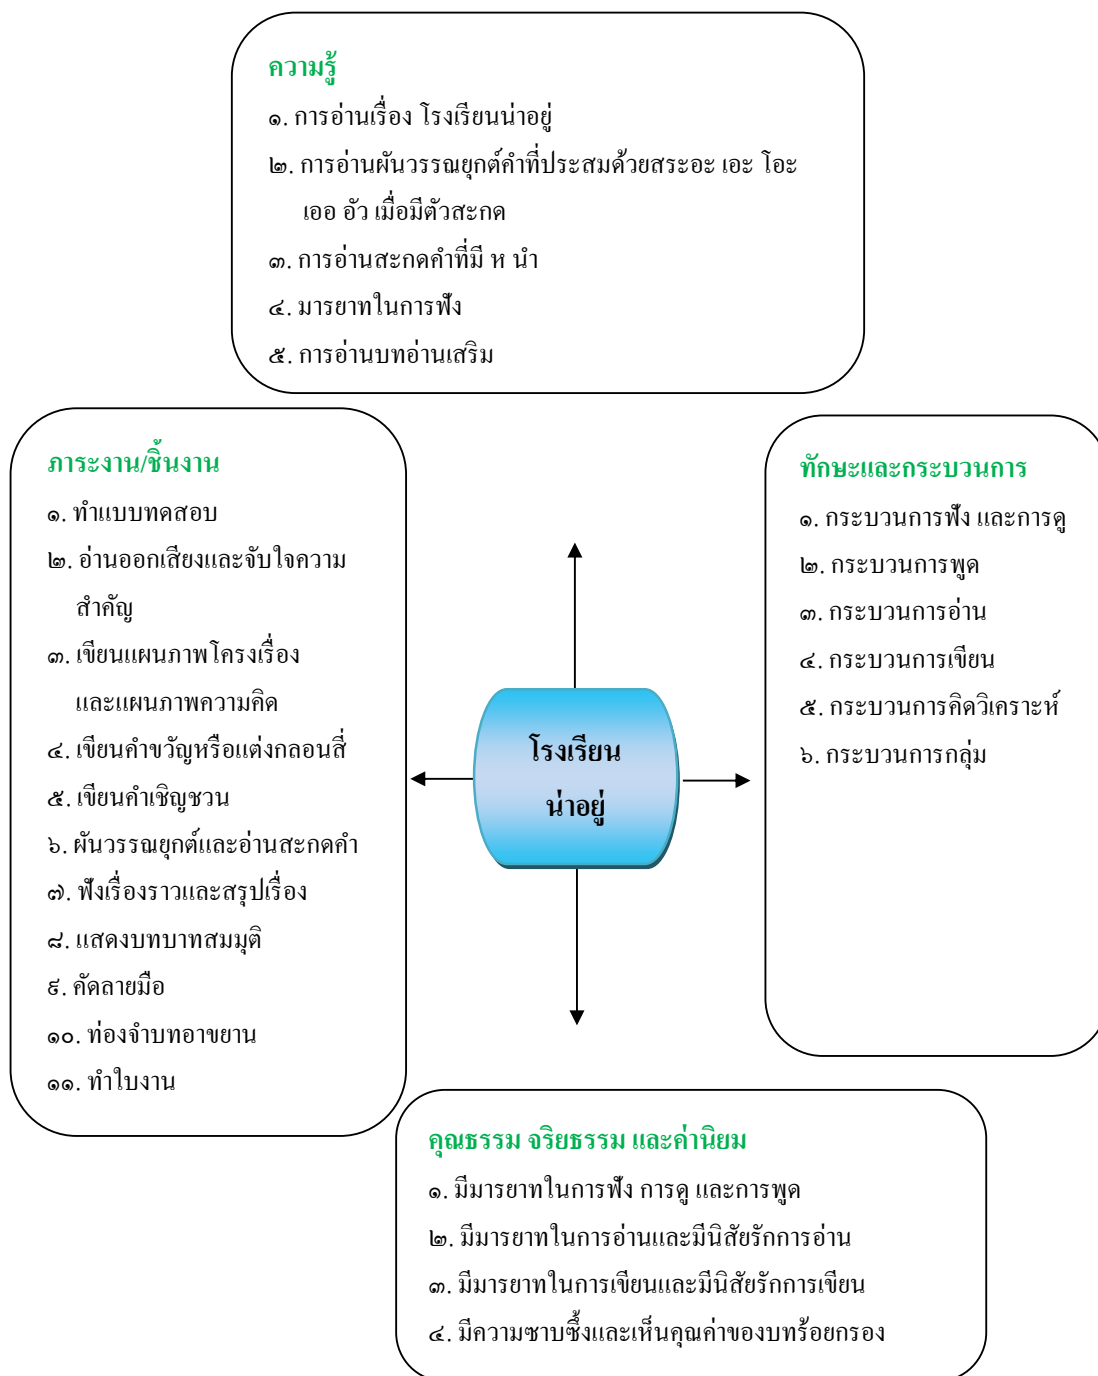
ความรู้
๑. การอ่านเรื่อง โรงเรียนน่าอยู่
๒. การอ่านผันวรรณยุกต์คำที่ประสมด้วยสระอะ เอะ โอะ เออ อัว เมื่อมีตัวสะกด
๓. การอ่านสะกดคำที่มี ห นำ
๔. มารยาทในการฟัง
๕. การอ่านบทอ่านเสริม

ภาระงาน/ชิ้นงาน
๑. ทำแบบทดสอบ
๒. อ่านออกเสียงและจับใจความสำคัญ
๓. เขียนแผนภาพโครงเรื่อง และแผนภาพความคิด
๔. เขียนคำขวัญหรือแต่งกลอนสี่
๕. เขียนคำเชิญชวน
๖. ผันวรรณยุกต์และอ่านสะกดคำ
๗. ฟังเรื่องราวและสรุปเรื่อง
๘. แสดงบทบาทสมมุติ
๙. คัดลายมือ
๑๐. ท่องจำบทอาขยาน
๑๑. ทำใบงาน

โรงเรียน
น่าอยู่

ทักษะและกระบวนการ
๑. กระบวนการฟัง และการดู
๒. กระบวนการพูด
๓. กระบวนการอ่าน
๔. กระบวนการเขียน
๕. กระบวนการคิดวิเคราะห์
๖. กระบวนการกลุ่ม

คุณธรรม จริยธรรม และค่านิยม
๑. มีมารยาทในการฟัง การดู และการพูด
๒. มีมารยาทในการอ่านและมีนิสัยรักการอ่าน
๓. มีมารยาทในการเขียนและมีนิสัยรักการเขียน
๔. มีความซาบซึ้งและเห็นคุณค่าของบทร้อยกรอง